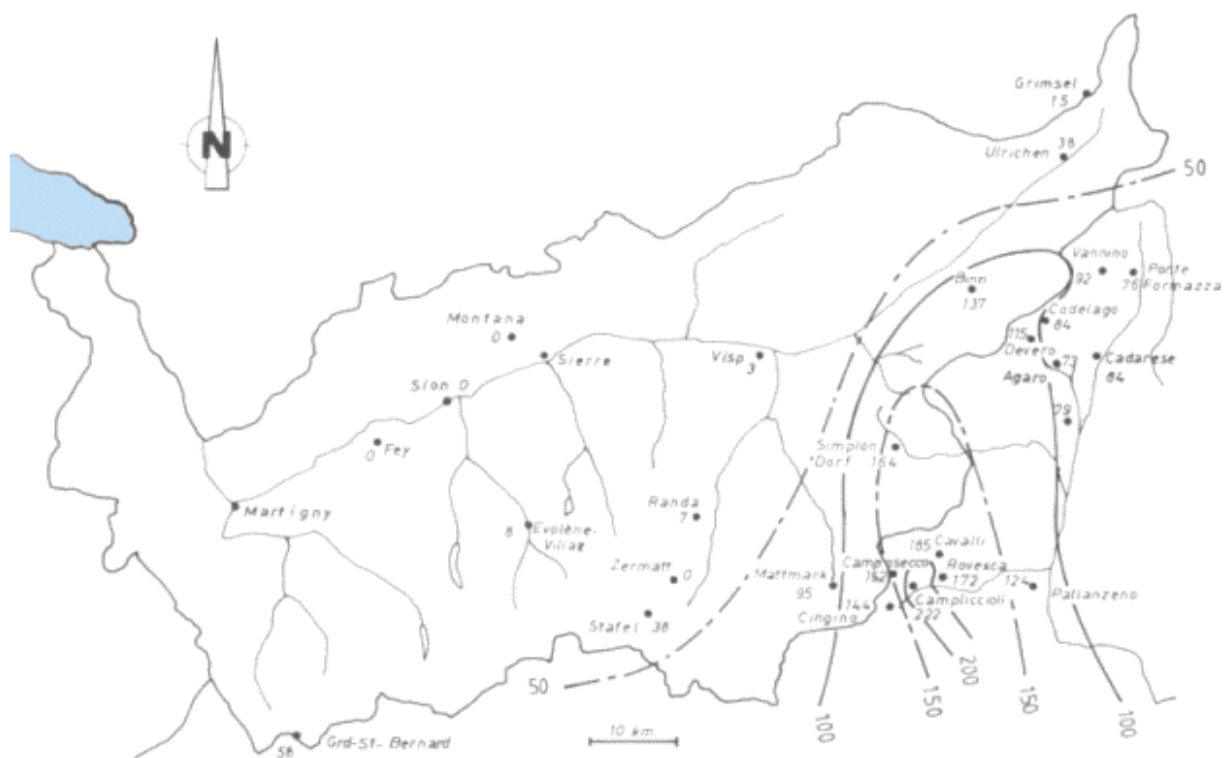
N

Grimsel
15

Ulrichen 38

50

Vannino
92

Ponte
Formazza
76

Binn
137

Codelago
84

115

Devero
73

Cadarese
84

Agaro

79

Montana
0

Sierre

Visp
3

Sion 0

0 Fey

Simplon
Dorf 164

Martigny

Randa
7

8

Evolène-
Villag

185 Cavalli

Camposecco
192

Rovesca
172

124

Pallanzeno

Mattmark
95

Zermatt 0

144

Cingino

Camplicciolі
222

Stafel 38

50

100

150

200

150

100

10 km

58

Grd-St-Bernard